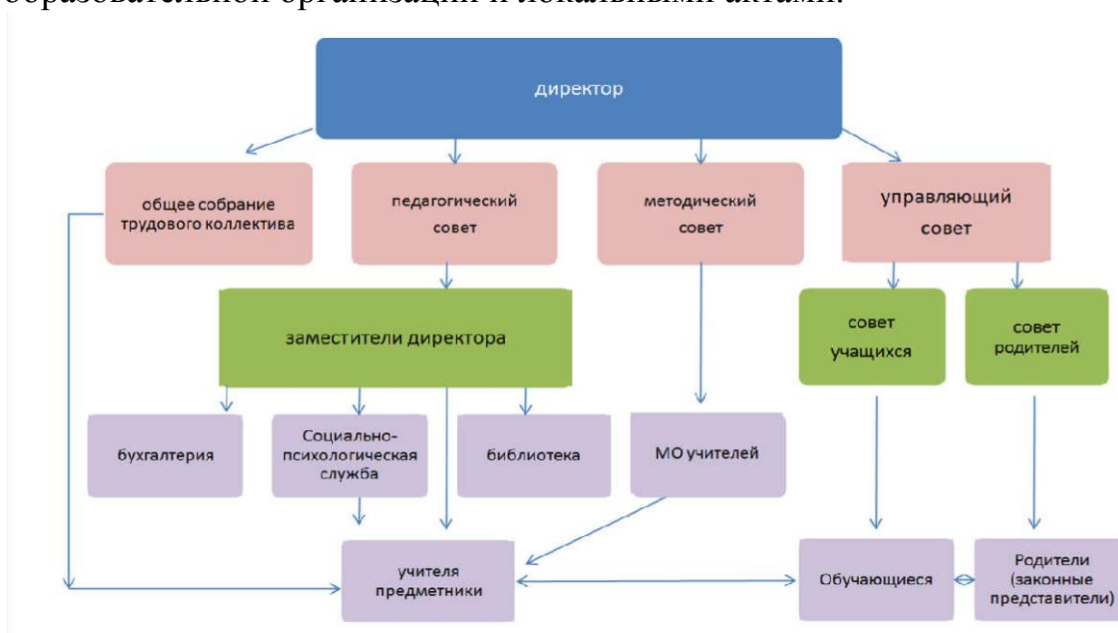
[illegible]

директор

общее собрание трудового коллектива

педагогический совет

методический совет

управляющий совет

заместители директора

совет учащихся

совет родителей

бухгалтерия

Социально-психологическая служба

библиотека

МО учителей

учителя предметники

Обучающиеся

Родители (законные представители)